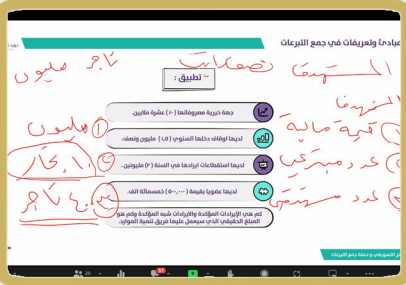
مبادئ وتعريفات في جمع التبرعات

تطبيق :

جهة خيرية مصروفاتها (١٠) عشرة ملايين.

لديها أوقاف دخلها السنوي (١,٥) مليون ونصف.

لديها استقطاعات ايرادها في السنة (٢) مليونين .

لديها عضوية بقيمة (٥٠,٠٠٠) خمسمائة ألف .

كم هي الإيرادات المؤكدة والإيرادات شبه المؤكدة وكم هو المبلغ الحقيقي الذي سيعمل عليها فريق تنمية الموارد.

المستهدف
قدرة مالية
عدد مستفيدين

٧,٥ مليون
١,٥ مليون
٢ مليون
٠,٥
٤.٠٠ م
٦,٠٠ م

فن التسويق وخطة جمع التبرعات